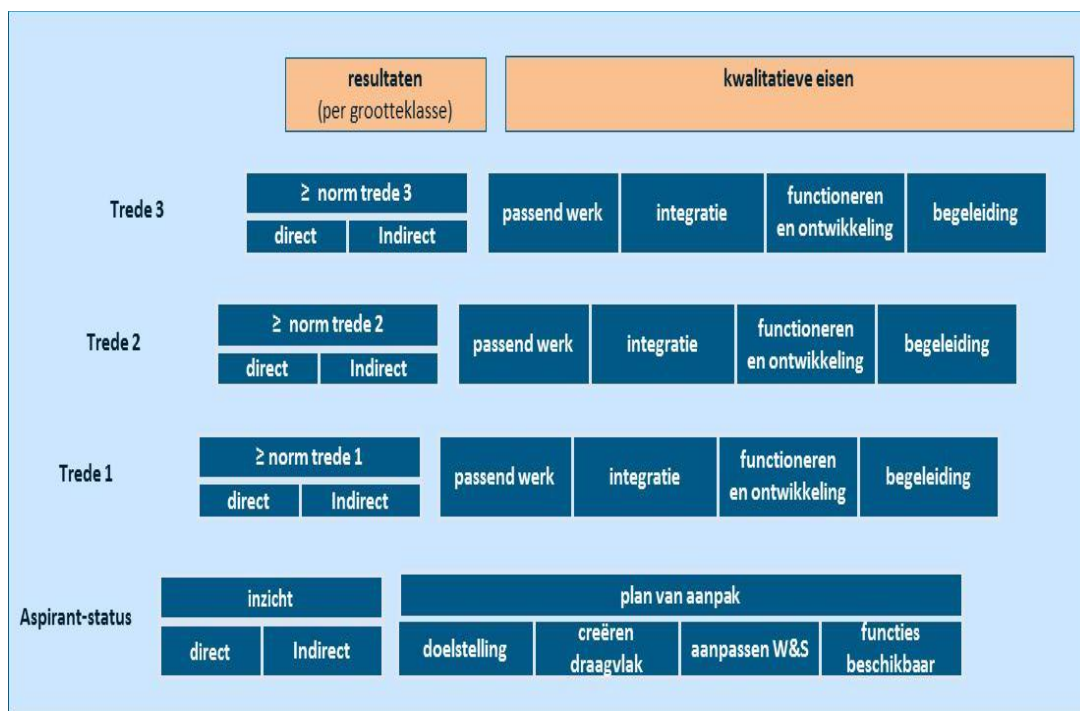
resultaten
(per grootteklasse)

kwalitatieve eisen

Trede 3

≥ norm trede 3

direct | Indirect

passend werk | integratie | functioneren en ontwikkeling | begeleiding

Trede 2

≥ norm trede 2

direct | Indirect

passend werk | integratie | functioneren en ontwikkeling | begeleiding

Trede 1

≥ norm trede 1

direct | Indirect

passend werk | integratie | functioneren en ontwikkeling | begeleiding

Aspirant-status

inzicht

direct | Indirect

plan van aanpak

doelstelling | creëren draagvlak | aanpassen W&S | functies beschikbaar